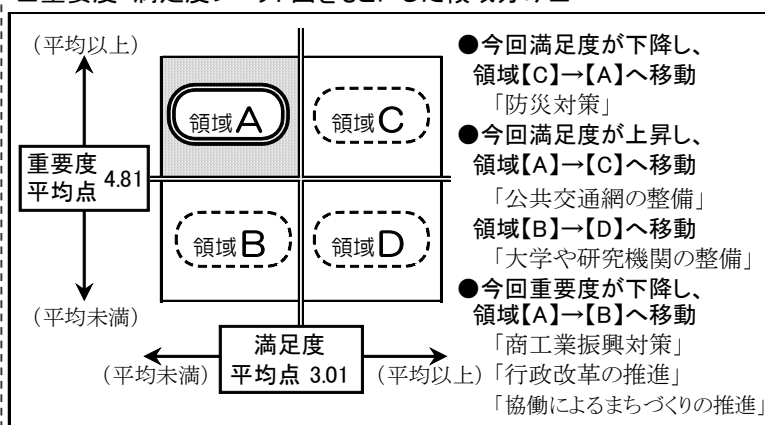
(平均以上)

領域A

領域C

重要度 平均点 4.81

領域B

領域D

(平均未満)

満足度 平均点 3.01

(平均未満)

(平均以上)

●今回満足度が下降し、領域【C】→【A】へ移動
「防災対策」

●今回満足度が上昇し、領域【A】→【C】へ移動
「公共交通網の整備」
領域【B】→【D】へ移動
「大学や研究機関の整備」

●今回重要度が下降し、領域【A】→【B】へ移動
「商工業振興対策」
「行政改革の推進」
「協働によるまちづくりの推進」